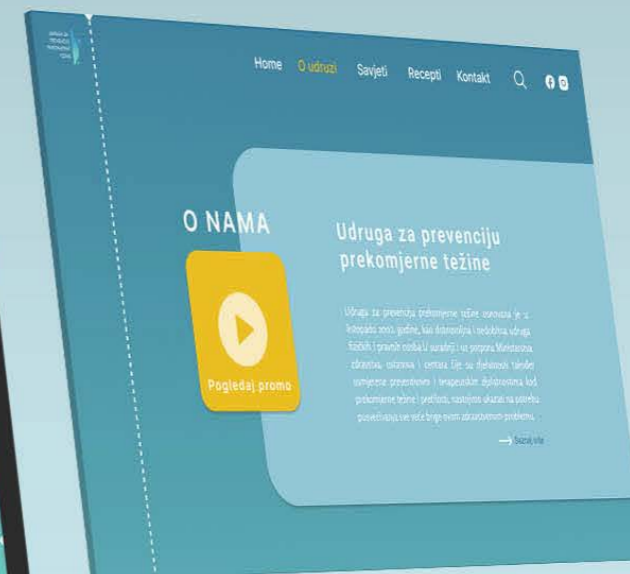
Home O udruzi Savjeti Recepti Kontakt

O NAMA

Pogledaj promo

Udruga za prevenciju prekomjerne težine

Udruga za prevenciju prekomjerne težine osnovana je u listopadu 2002. godine, kao dobrovoljna i nedobitna udruga fizičkih i pravnih osoba u suradnji i uz potporu Ministarstva zdravstva, ustanova i centara čije su djelatnosti također usmjerene preventivnim i terapeutskim djelatnostima kod prekomjerne težine i pretilosti, nastojimo ukazati na potrebu posvećivanja sve veće brige ovom zdravstvenom problemu.

Saznaj više